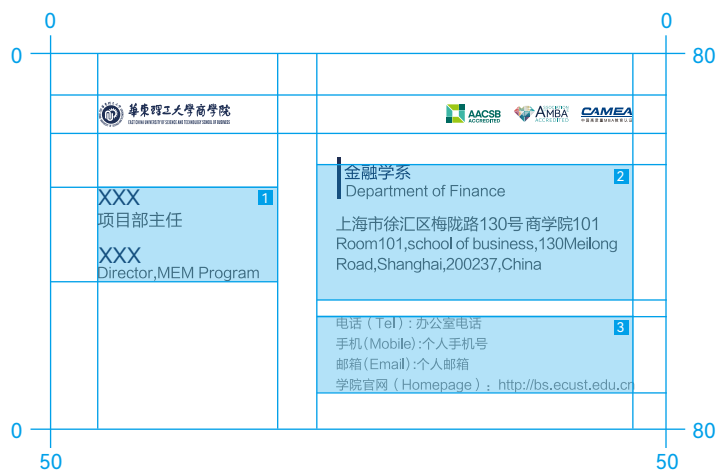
0
0
0
80
華東理工大學商學院
EAST CHINA UNIVERSITY OF SCIENCE AND TECHNOLOGY SCHOOL OF BUSINESS
AACSB ACCREDITED
AMBA ACCREDITED
CAMEA
XXX
项目部主任
XXX
Director,MEM Program
1
金融学系
Department of Finance
2
上海市徐汇区梅陇路130号 商学院101
Room101,school of business,130Meilong Road,Shanghai,200237,China
电话（Tel）: 办公室电话
手机(Mobile):个人手机号
邮箱(Email):个人邮箱
学院官网（Homepage）：http://bs.ecust.edu.cn
3
0
80
50
50